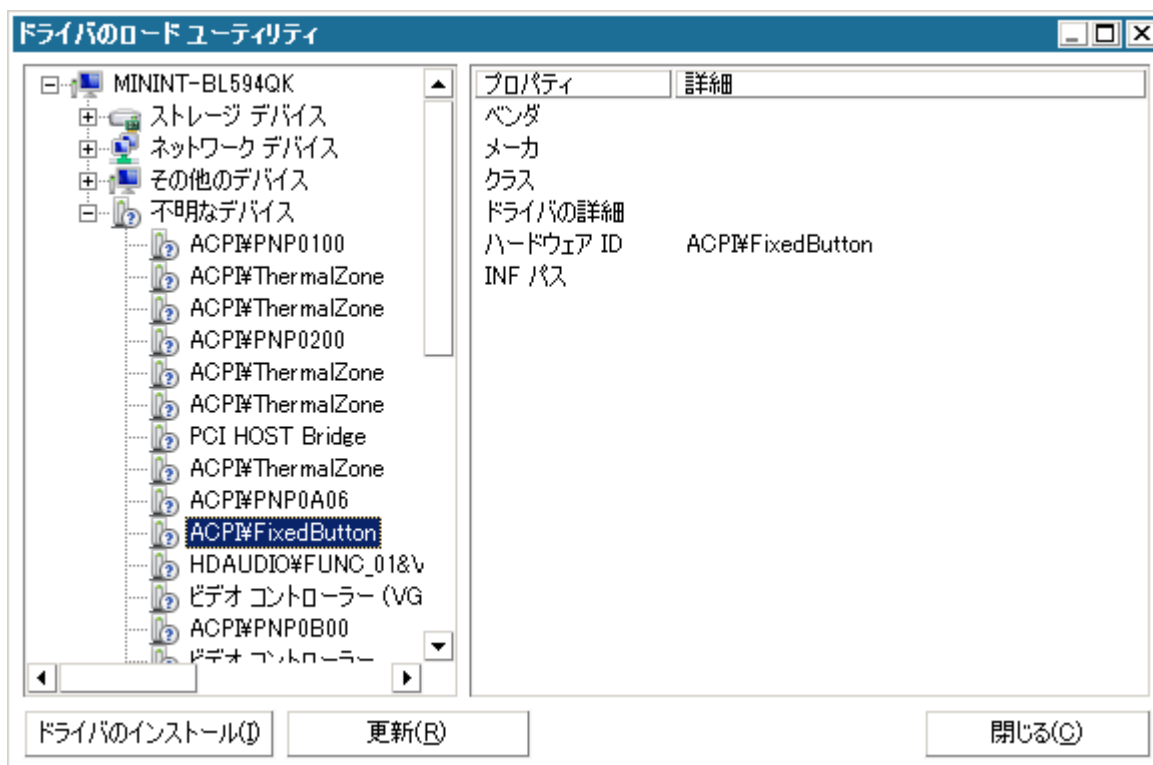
ドライバのロード ユーティリティ

MININT-BL594QK
ストレージ デバイス
ネットワーク デバイス
その他のデバイス
不明なデバイス
ACPI¥PNP0100
ACPI¥ThermalZone
ACPI¥ThermalZone
ACPI¥PNP0200
ACPI¥ThermalZone
ACPI¥ThermalZone
PCI HOST Bridge
ACPI¥ThermalZone
ACPI¥PNP0A06
ACPI¥FixedButton
HDAUDIO¥FUNC_01&V
ビデオ コントローラー (VG
ACPI¥PNP0B00
ビデオ コントローラー

| プロパティ | 詳細 |
|---|---|
| ベンダ | |
| メーカ | |
| クラス | |
| ドライバの詳細 | |
| ハードウェア ID | ACPI¥FixedButton |
| INF パス | |

ドライバのインストール(I)
更新(R)
閉じる(C)